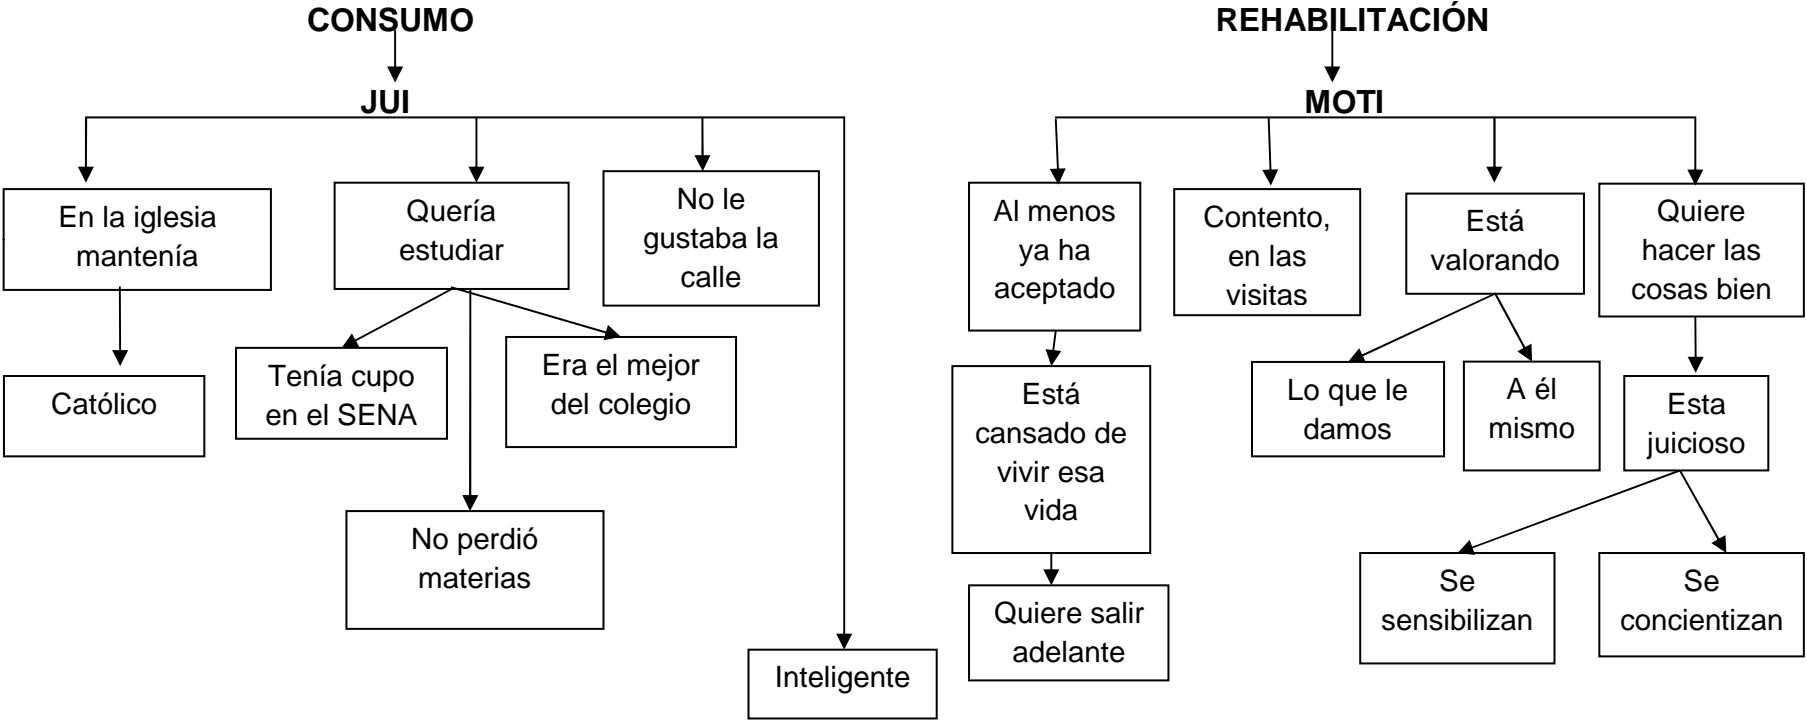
CONSUMO

JUI

En la iglesia mantenía

Católico

Quería estudiar

Tenía cupo en el SENA

Era el mejor del colegio

No perdió materias

No le gustaba la calle

Inteligente

REHABILITACIÓN

MOTI

Al menos ya ha aceptado

Está cansado de vivir esa vida

Quiere salir adelante

Contento, en las visitas

Está valorando

Lo que le damos

A él mismo

Quiere hacer las cosas bien

Esta juicioso

Se sensibilizan

Se concientizan